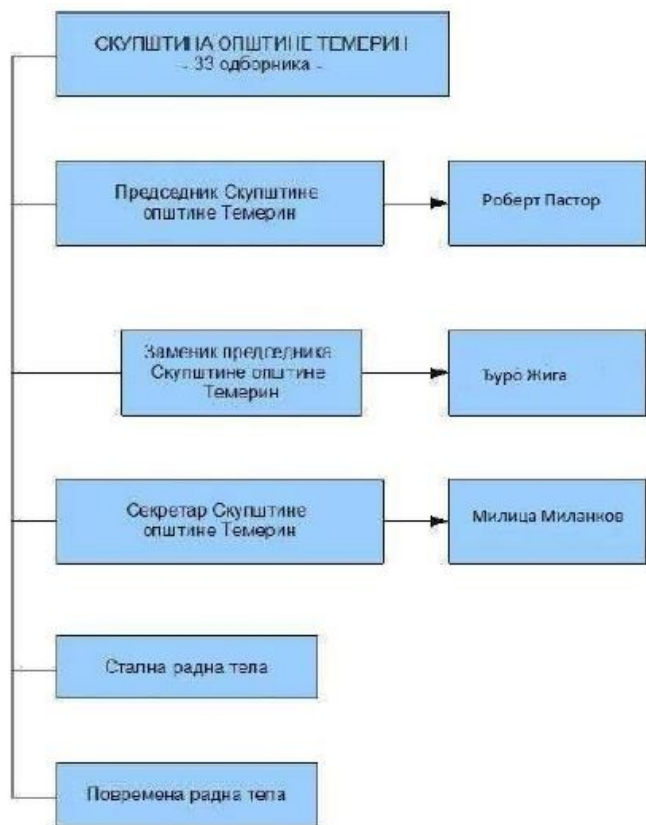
СКУПШТИНА ОПШТИНЕ ТЕМЕРИН
- 33 одборника -

Председник Скупштине општине Темерин

Роберт Пастор

Заменик председника Скупштине општине Темерин

Ђуро Жига

Секретар Скупштине општине Темерин

Милица Миланков

Стална радна тела

Повремена радна тела